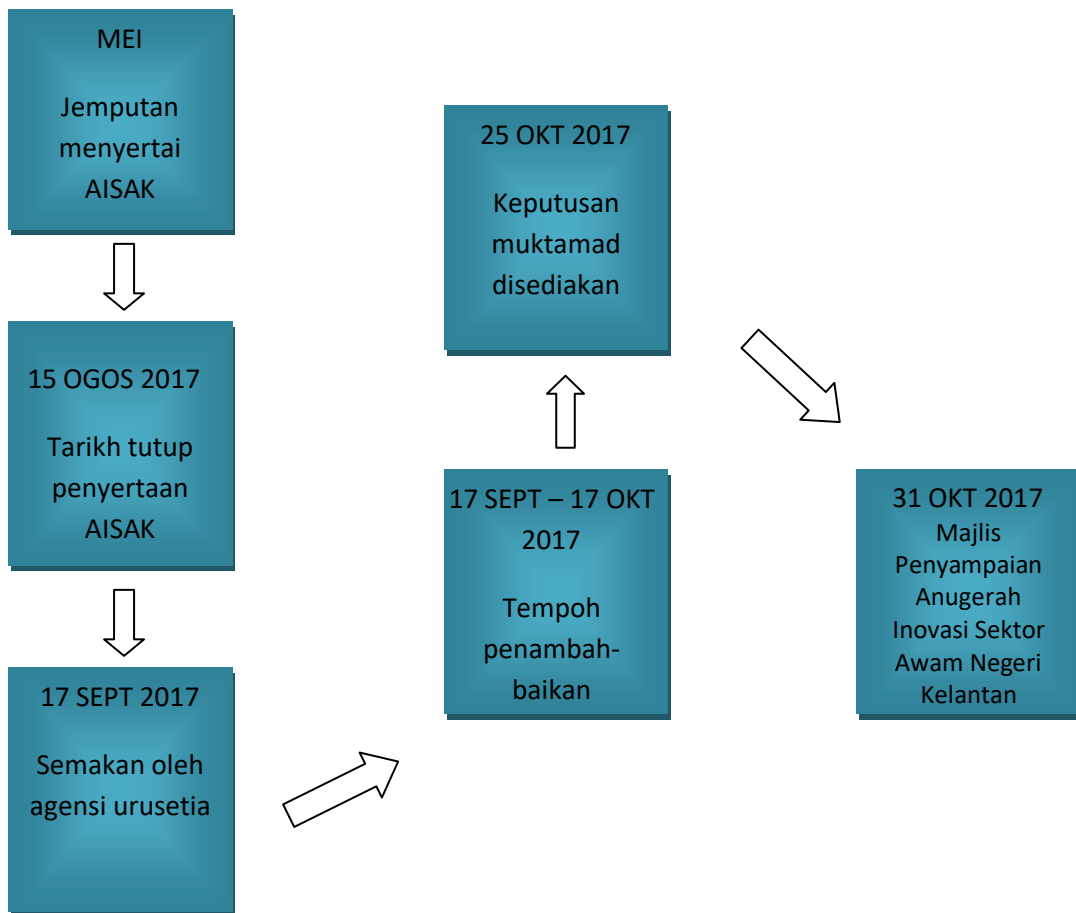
MEI

Jemputan menyertai AISAK

15 OGOS 2017

Tarikh tutup penyertaan AISAK

17 SEPT 2017

Semakan oleh agensi urusetia

17 SEPT – 17 OKT 2017

Tempoh penambah-baikan

25 OKT 2017

Keputusan muktamad disediakan

31 OKT 2017
Majlis Penyampaian Anugerah Inovasi Sektor Awam Negeri Kelantan